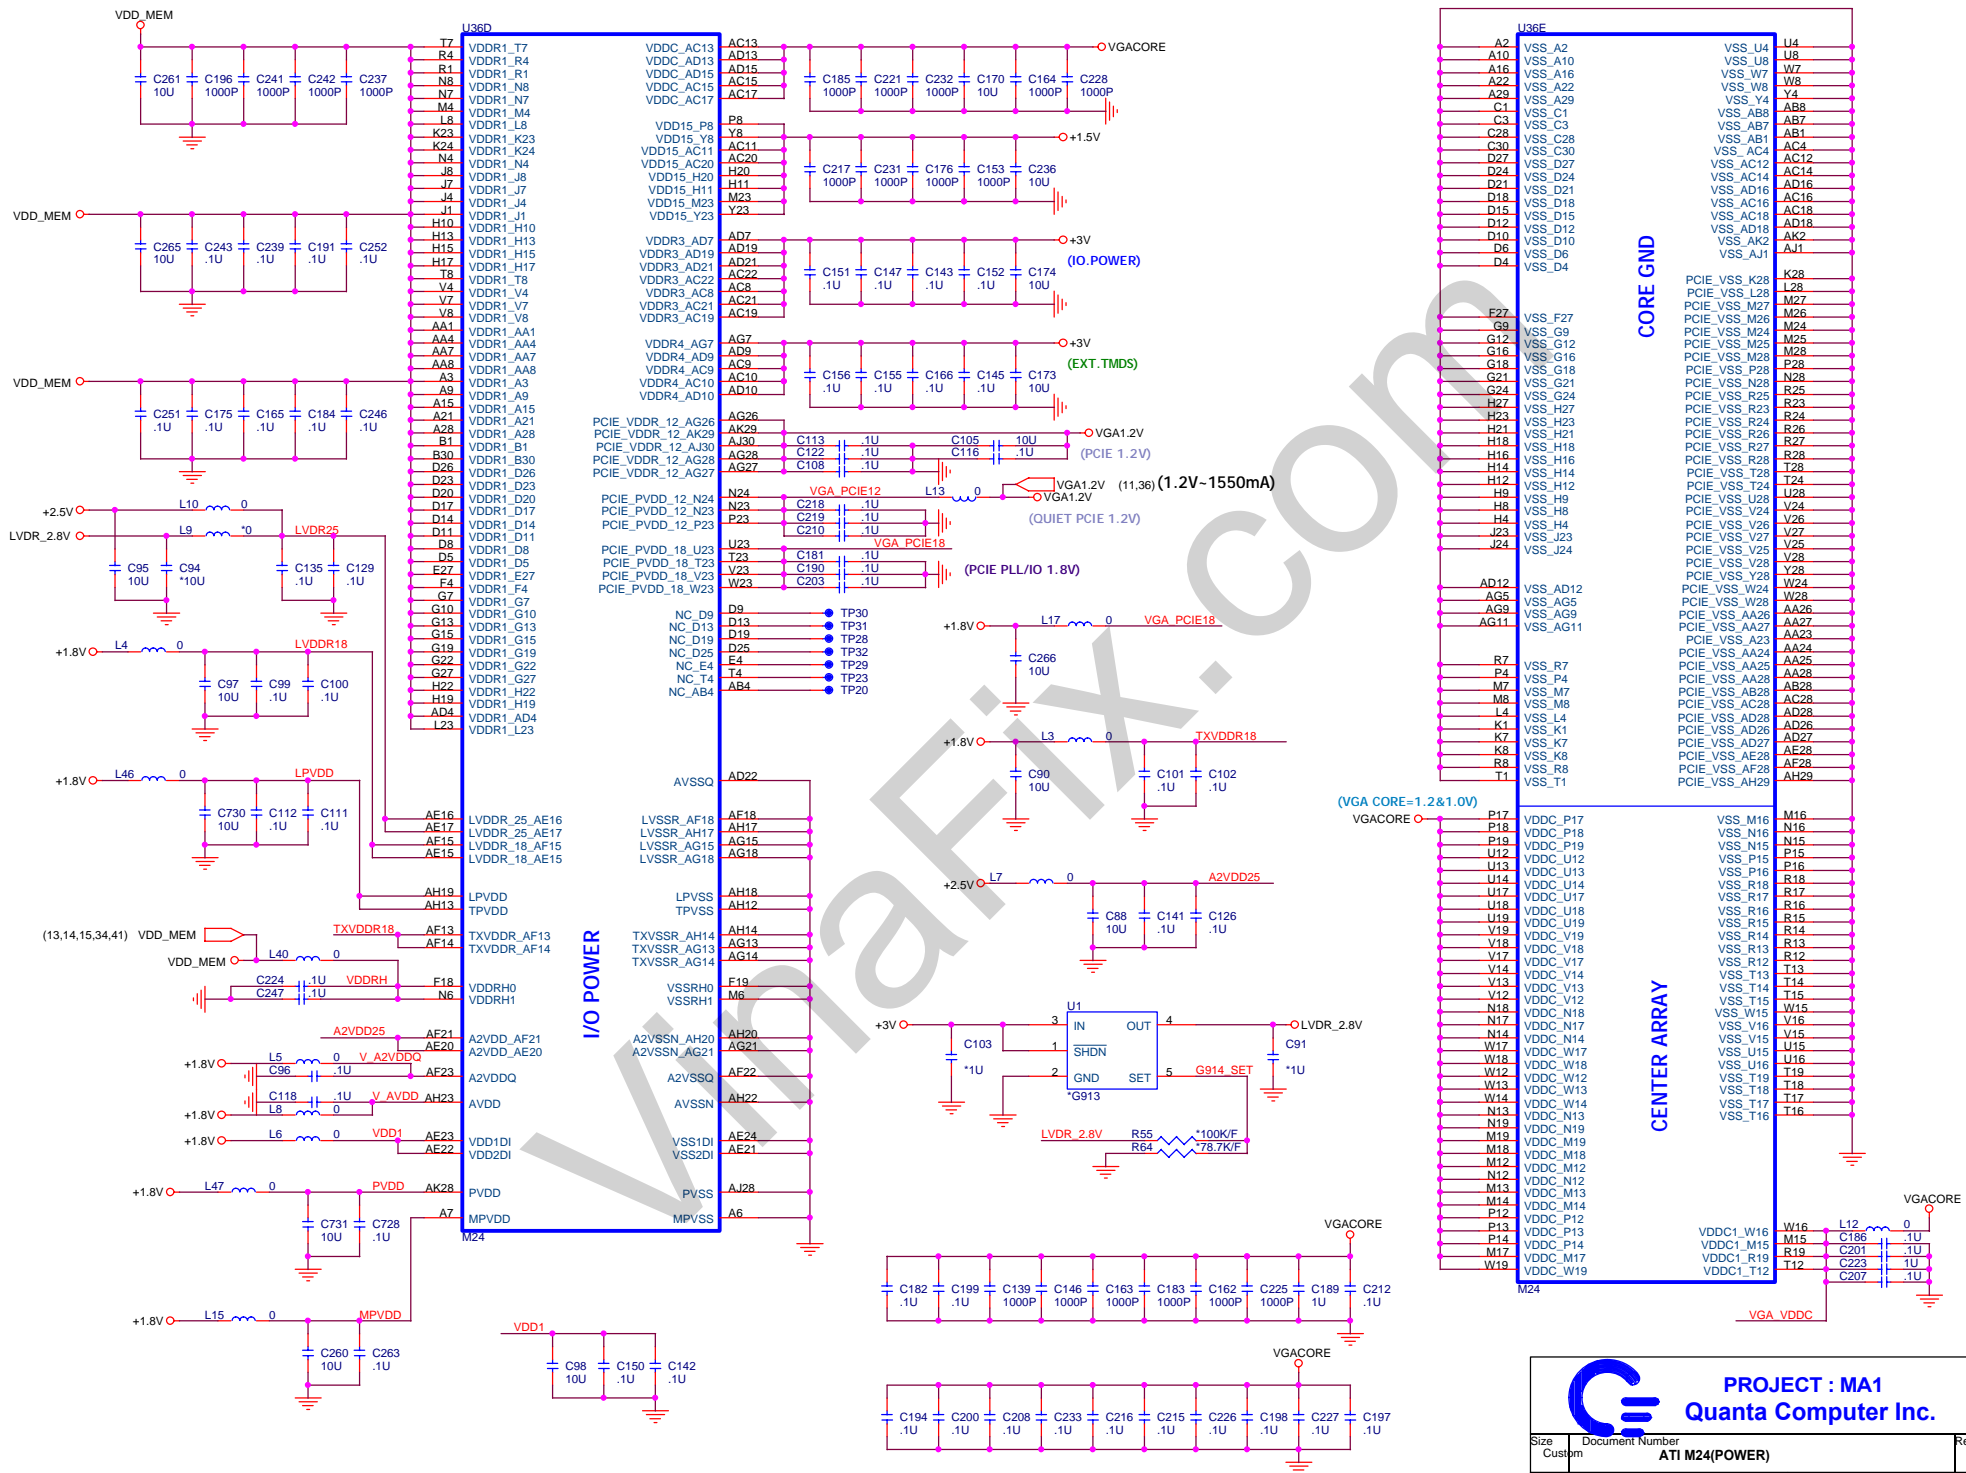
VDD_MEM
U36D
C261 10U C196 1000P C241 1000P C242 1000P C237 1000P
VDD_MEM
C265 10U C243 .1U C239 .1U C191 .1U C252 .1U
VDD_MEM
C251 .1U C175 .1U C165 .1U C184 .1U C246 .1U
+2.5V L10 0
LVDR_2.8V L9 *0 LVDR25
C95 10U C94 *10U C135 .1U C129 .1U
+1.8V L4 0 LVDDR18
C97 10U C99 .1U C100 .1U
+1.8V L46 0 LPVDD
C730 10U C112 .1U C111 .1U
(13,14,15,34,41) VDD_MEM
VDD_MEM L40 0
C224 .1U C247 .1U VDDRH TXVDDR18
A2VDD25
+1.8V L5 0 V_A2VDDQ C96 .1U
C118 .1U V_AVDD L8 0
+1.8V
+1.8V L6 0 VDD1
+1.8V L47 0 PVDD
C731 10U C728 .1U
+1.8V L15 0 MPVDD
C260 10U C263 .1U
T7 R4 R1 N8 N7 M4 L8 K23 K24 N4 J8 J7 J4 J1 H10 H13 H15 H17 T8 V4 V7 V8 AA1 AA4 AA7 AA8 A3 A9 A15 A21 A28 B1 B30 D26 D23 D20 D17 D14 D11 D8 D5 E27 F4 G7 G10 G13 G15 G19 G22 G27 H22 H19 AD4 L23
VDDR1_T7 VDDR1_R4 VDDR1_R1 VDDR1_N8 VDDR1_N7 VDDR1_M4 VDDR1_L8 VDDR1_K23 VDDR1_K24 VDDR1_N4 VDDR1_J8 VDDR1_J7 VDDR1_J4 VDDR1_J1 VDDR1_H10 VDDR1_H13 VDDR1_H15 VDDR1_H17 VDDR1_T8 VDDR1_V4 VDDR1_V7 VDDR1_V8 VDDR1_AA1 VDDR1_AA4 VDDR1_AA7 VDDR1_AA8 VDDR1_A3 VDDR1_A9 VDDR1_A15 VDDR1_A21 VDDR1_A28 VDDR1_B1 VDDR1_B30 VDDR1_D26 VDDR1_D23 VDDR1_D20 VDDR1_D17 VDDR1_D14 VDDR1_D11 VDDR1_D8 VDDR1_D5 VDDR1_E27 VDDR1_F4 VDDR1_G7 VDDR1_G10 VDDR1_G13 VDDR1_G15 VDDR1_G19 VDDR1_G22 VDDR1_G27 VDDR1_H22 VDDR1_H19 VDDR1_AD4 VDDR1_L23
AE16 AE17 AF15 AE15 LVDDR_25_AE16 LVDDR_25_AE17 LVDDR_18_AF15 LVDDR_18_AE15
AH19 AH13 LPVDD TPVDD
AF13 AF14 TXVDDR_AF13 TXVDDR_AF14
F18 N6 VDDRH0 VDDRH1
AF21 AE20 A2VDD_AF21 A2VDD_AE20
AF23 A2VDDQ
AH23 AVDD
AE23 AE22 VDD1DI VDD2DI
AK28 PVDD
A7 MPVDD
M24
I/O POWER
VDDC_AC13 VDDC_AD13 VDDC_AD15 VDDC_AC15 VDDC_AC17
AC13 AD13 AD15 AC15 AC17
VGACORE
C185 1000P C221 1000P C232 1000P C170 10U C164 1000P C228 1000P
VDD15_P8 VDD15_Y8 VDD15_AC11 VDD15_AC20 VDD15_H20 VDD15_H11 VDD15_M23 VDD15_Y23
P8 Y8 AC11 AC20 H20 H11 M23 Y23
+1.5V
C217 1000P C231 1000P C176 1000P C153 1000P C236 10U
VDDR3_AD7 VDDR3_AD19 VDDR3_AD21 VDDR3_AC22 VDDR3_AC8 VDDR3_AC21 VDDR3_AC19
AD7 AD19 AD21 AC22 AC8 AC21 AC19
+3V
C151 .1U C147 .1U C143 .1U C152 .1U C174 10U
(IO.POWER)
VDDR4_AG7 VDDR4_AD9 VDDR4_AC9 VDDR4_AC10 VDDR4_AD10
AG7 AD9 AC9 AC10 AD10
+3V
(EXT.TMDS)
C156 .1U C155 .1U C166 .1U C145 .1U C173 10U
PCIE_VDDR_12_AG26 PCIE_VDDR_12_AK29 PCIE_VDDR_12_AJ30 PCIE_VDDR_12_AG28 PCIE_VDDR_12_AG27
AG26 AK29 AJ30 AG28 AG27
C113 .1U C122 .1U C108 .1U C105 10U C116 .1U
VGA1.2V
(PCIE 1.2V)
PCIE_PVDD_12_N24 PCIE_PVDD_12_N23 PCIE_PVDD_12_P23
N24 N23 P23
VGA_PCIE12 L13 0
C218 .1U C219 .1U C210 .1U
VGA1.2V VGA1.2V (11,36) (1.2V~1550mA)
(QUIET PCIE 1.2V)
PCIE_PVDD_18_U23 PCIE_PVDD_18_T23 PCIE_PVDD_18_V23 PCIE_PVDD_18_W23
U23 T23 V23 W23
VGA_PCIE18
C181 .1U C190 .1U C203 .1U
(PCIE PLL/IO 1.8V)
NC_D9 NC_D13 NC_D19 NC_D25 NC_E4 NC_T4 NC_AB4
D9 D13 D19 D25 E4 T4 AB4
TP30 TP31 TP28 TP32 TP29 TP23 TP20
+1.8V L17 0 VGA_PCIE18
C266 10U
AVSSQ AD22
+1.8V L3 0 TXVDDR18
C90 10U C101 .1U C102 .1U
LVSSR_AF18 LVSSR_AH17 LVSSR_AG15 LVSSR_AG18
AF18 AH17 AG15 AG18
LPVSS TPVSS AH18 AH12
+2.5V L7 0 A2VDD25
C88 10U C141 .1U C126 .1U
TXVSSR_AH14 TXVSSR_AG13 TXVSSR_AG14
AH14 AG13 AG14
VSSRH0 VSSRH1 F19 M6
A2VSSN_AH20 A2VSSN_AG21
AH20 AG21
A2VSSQ AF22
AVSSN AH22
VSS1DI VSS2DI AE24 AE21
PVSS AJ28
MPVSS A6
U1
+3V 3 IN OUT 4 LVDR_2.8V
C103 *1U 1 SHDN C91 *1U
2 GND SET 5 G914_SET
*G913
LVDR_2.8V R55 *100K/F
R64 *78.7K/F
VGACORE
C182 .1U C199 .1U C139 1000P C146 1000P C163 1000P C183 1000P C162 1000P C225 1000P C189 1U C212 .1U
VDD1
C98 10U C150 .1U C142 .1U
VGACORE
C194 .1U C200 .1U C208 .1U C233 .1U C216 .1U C215 .1U C226 .1U C198 .1U C227 .1U C197 .1U
U36E
A2 A10 A16 A22 A29 C1 C3 C28 C30 D27 D24 D21 D18 D15 D12 D10 D6 D4
VSS_A2 VSS_A10 VSS_A16 VSS_A22 VSS_A29 VSS_C1 VSS_C3 VSS_C28 VSS_C30 VSS_D27 VSS_D24 VSS_D21 VSS_D18 VSS_D15 VSS_D12 VSS_D10 VSS_D6 VSS_D4
F27 G9 G12 G16 G18 G21 G24 H27 H23 H21 H18 H16 H14 H12 H9 H8 H4 J23 J24
VSS_F27 VSS_G9 VSS_G12 VSS_G16 VSS_G18 VSS_G21 VSS_G24 VSS_H27 VSS_H23 VSS_H21 VSS_H18 VSS_H16 VSS_H14 VSS_H12 VSS_H9 VSS_H8 VSS_H4 VSS_J23 VSS_J24
AD12 AG5 AG9 AG11 VSS_AD12 VSS_AG5 VSS_AG9 VSS_AG11
R7 P4 M7 M8 L4 K1 K7 K8 R8 T1
VSS_R7 VSS_P4 VSS_M7 VSS_M8 VSS_L4 VSS_K1 VSS_K7 VSS_K8 VSS_R8 VSS_T1
CORE GND
VSS_U4 VSS_U8 VSS_W7 VSS_W8 VSS_Y4 VSS_AB8 VSS_AB7 VSS_AB1 VSS_AC4 VSS_AC12 VSS_AC14 VSS_AD16 VSS_AC16 VSS_AC18 VSS_AD18 VSS_AK2 VSS_AJ1
U4 U8 W7 W8 Y4 AB8 AB7 AB1 AC4 AC12 AC14 AD16 AC16 AC18 AD18 AK2 AJ1
PCIE_VSS_K28 PCIE_VSS_L28 PCIE_VSS_M27 PCIE_VSS_M26 PCIE_VSS_M24 PCIE_VSS_M25 PCIE_VSS_M28 PCIE_VSS_P28 PCIE_VSS_N28 PCIE_VSS_R25 PCIE_VSS_R23 PCIE_VSS_R24 PCIE_VSS_R26 PCIE_VSS_R27 PCIE_VSS_R28 PCIE_VSS_T28 PCIE_VSS_T24 PCIE_VSS_U28 PCIE_VSS_U24 PCIE_VSS_V26 PCIE_VSS_V27 PCIE_VSS_V25 PCIE_VSS_V28 PCIE_VSS_Y28 PCIE_VSS_W24 PCIE_VSS_W28 PCIE_VSS_AA26 PCIE_VSS_AA27 PCIE_VSS_AA23 PCIE_VSS_AA24 PCIE_VSS_AA25 PCIE_VSS_AA28 PCIE_VSS_AB28 PCIE_VSS_AC28 PCIE_VSS_AD28 PCIE_VSS_AD26 PCIE_VSS_AD27 PCIE_VSS_AE28 PCIE_VSS_AF28 PCIE_VSS_AH29
K28 L28 M27 M26 M24 M25 M28 P28 N28 R25 R23 R24 R26 R27 R28 T28 T24 U28 V24 V26 V27 V25 V28 Y28 W24 W28 AA26 AA27 AA23 AA24 AA25 AA28 AB28 AC28 AD28 AD26 AD27 AE28 AF28 AH29
(VGA CORE=1.2&1.0V)
VGACORE
P17 P18 P19 U12 U13 U14 U17 U18 U19 V19 V18 V17 V14 V13 V12 N18 N17 N14 W17 W18 W12 W13 W14 N13 N19 M19 M18 M12 N12 M13 M14 P12 P13 P14 M17 W19
VDDC_P17 VDDC_P18 VDDC_P19 VDDC_U12 VDDC_U13 VDDC_U14 VDDC_U17 VDDC_U18 VDDC_U19 VDDC_V19 VDDC_V18 VDDC_V17 VDDC_V14 VDDC_V13 VDDC_V12 VDDC_N18 VDDC_N17 VDDC_N14 VDDC_W17 VDDC_W18 VDDC_W12 VDDC_W13 VDDC_W14 VDDC_N13 VDDC_N19 VDDC_M19 VDDC_M18 VDDC_M12 VDDC_N12 VDDC_M13 VDDC_M14 VDDC_P12 VDDC_P13 VDDC_P14 VDDC_M17 VDDC_W19
CENTER ARRAY
VSS_M16 VSS_N16 VSS_N15 VSS_P15 VSS_P16 VSS_R18 VSS_R17 VSS_R16 VSS_R15 VSS_R14 VSS_R13 VSS_R12 VSS_T13 VSS_T14 VSS_T15 VSS_W15 VSS_V16 VSS_V15 VSS_U15 VSS_U16 VSS_T19 VSS_T18 VSS_T17 VSS_T16
M16 N16 N15 P15 P16 R18 R17 R16 R15 R14 R13 R12 T13 T14 T15 W15 V16 V15 U15 U16 T19 T18 T17 T16
VDDC1_W16 VDDC1_M15 VDDC1_R19 VDDC1_T12
W16 M15 R19 T12
L12 0 VGACORE
C186 .1U C201 .1U C223 .1U C207 .1U
M24
VGA_VDDC
PROJECT : MA1
Quanta Computer Inc.
Size Custom Document Number ATI M24(POWER)
Re
VinaFix.com